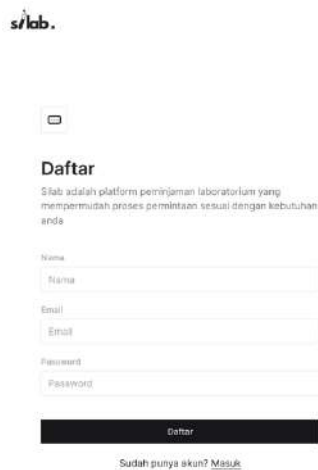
silab.

Daftar

Silab adalah platform peminjaman laboratorium yang mempermudah proses permintaan sesuai dengan kebutuhan anda

Nama

Nama

Email

Email

Password

Password

Daftar

Sudah punya akun? Masuk